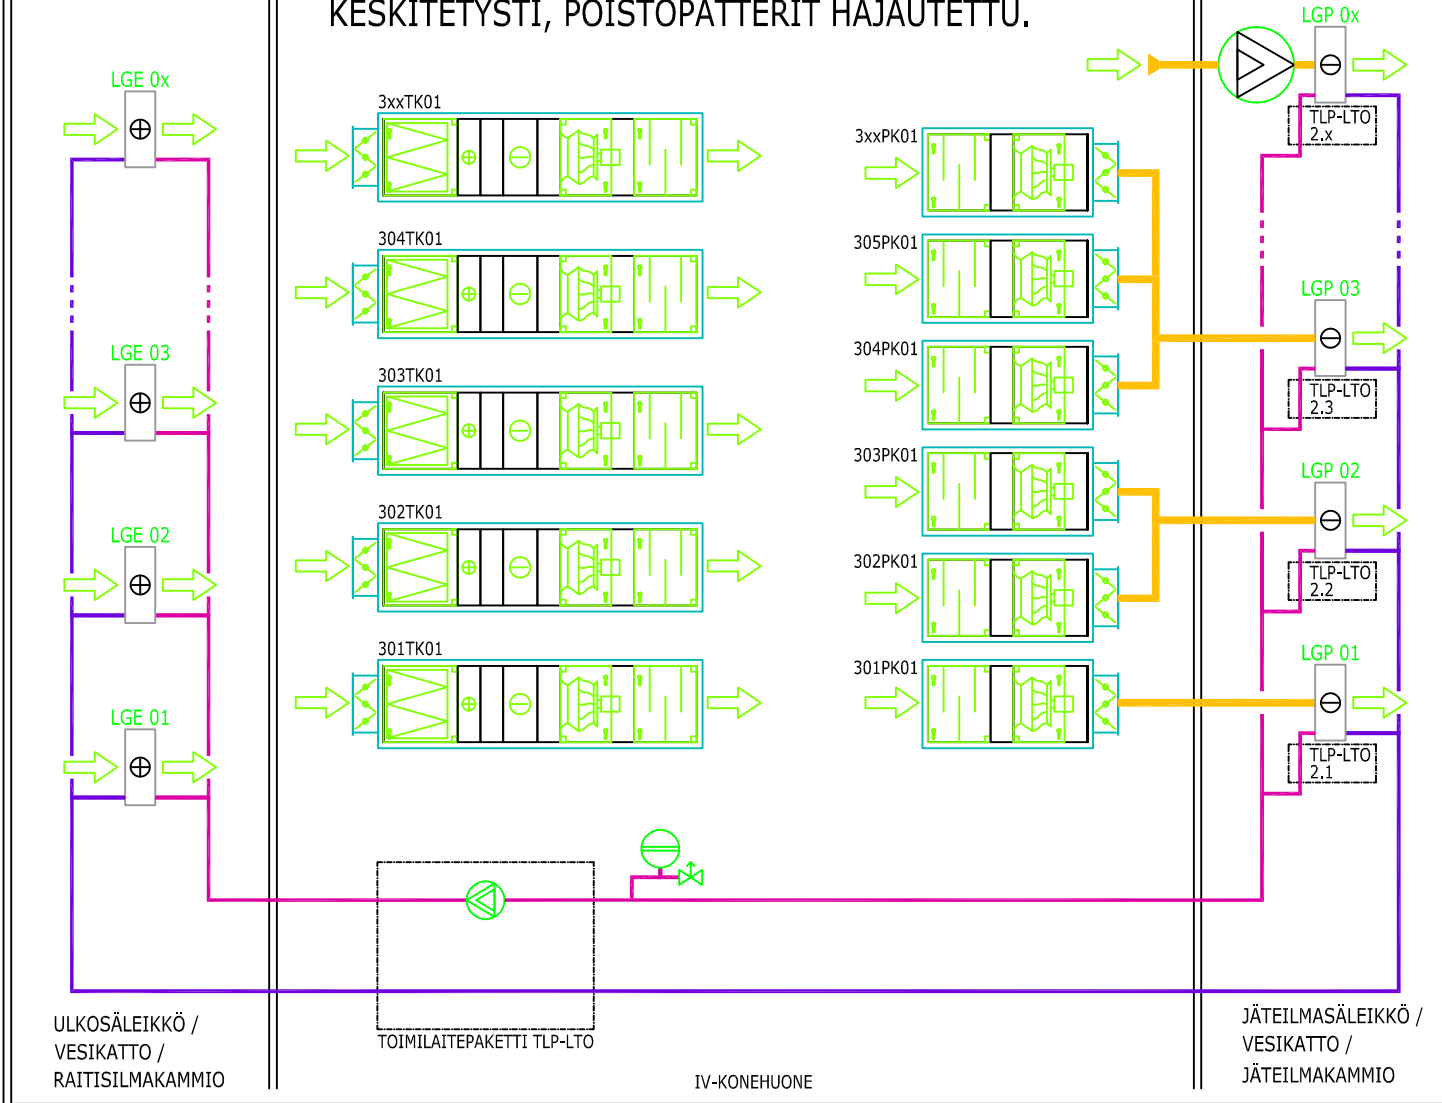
KESKITETYSTI, POISTOPATTERIT HAJAUTETTU.

LGE 0x

LGE 03

LGE 02

LGE 01

3xxTK01

304TK01

303TK01

302TK01

301TK01

3xxPK01

305PK01

304PK01

303PK01

302PK01

301PK01

LGP 0x

TLP-LTO 2.x

LGP 03

TLP-LTO 2.3

LGP 02

TLP-LTO 2.2

LGP 01

TLP-LTO 2.1

ULKOSÄLEIKKÖ / VESIKATTO / RAITISILMAKAMMIO

TOIMILAITEPAKETTI TLP-LTO

IV-KONEHUONE

JÄTEILMASÄLEIKKÖ / VESIKATTO / JÄTEILMAKAMMIO